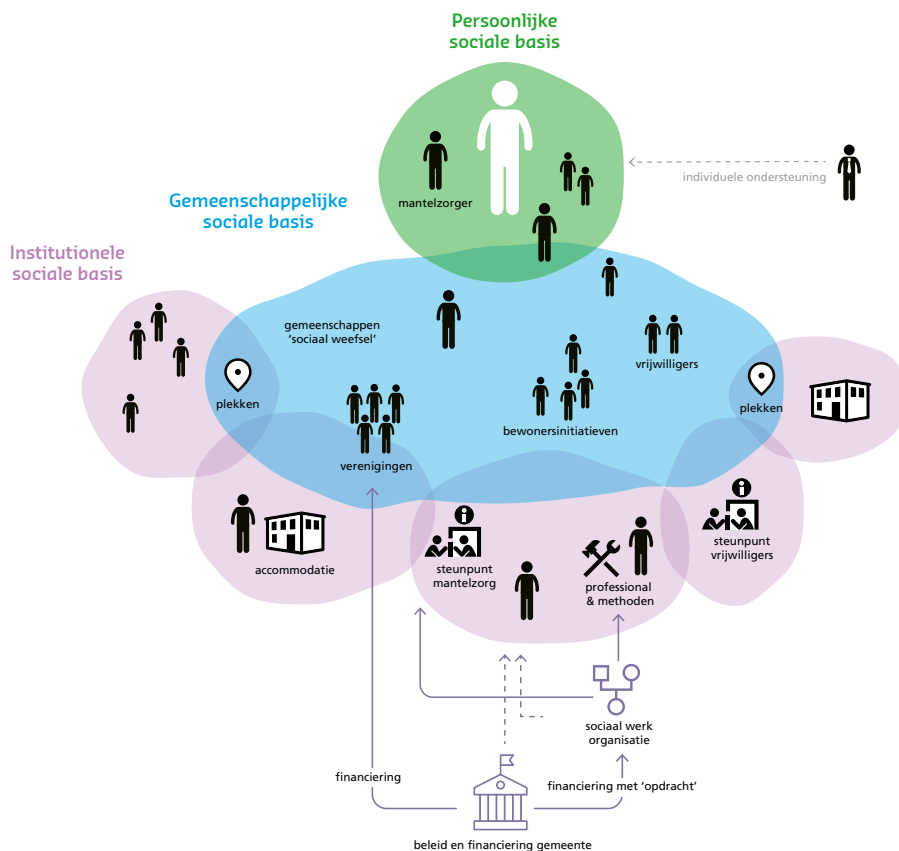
Persoonlijke sociale basis

mantelzorger

individuele ondersteuning

Gemeenschappelijke sociale basis

Institutionele sociale basis

gemeenschappen 'sociaal weefsel'

vrijwilligers

plekken

plekken

bewonersinitiatieven

verenigingen

accommodatie

steunpunt mantelzorg

professional & methoden

steunpunt vrijwilligers

sociaal werk organisatie

financiering

financiering met 'opdracht'

beleid en financiering gemeente